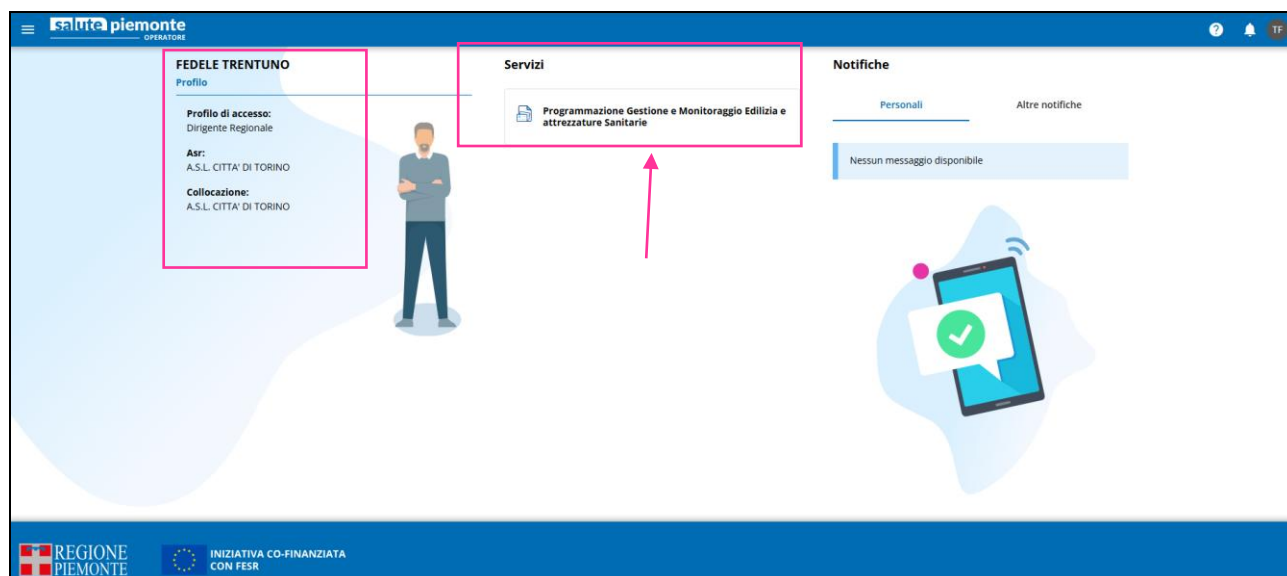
salute piemonte
OPERATORE

TF

FEDELE TRENTUNO
Profilo

Profilo di accesso:
Dirigente Regionale

Asr:
A.S.L. CITTA' DI TORINO

Collocazione:
A.S.L. CITTA' DI TORINO

Servizi

Programmazione Gestione e Monitoraggio Edilizia e attrezzature Sanitarie

Notifiche

Personali

Altre notifiche

Nessun messaggio disponibile

REGIONE PIEMONTE

INIZIATIVA CO-FINANZIATA CON FESR